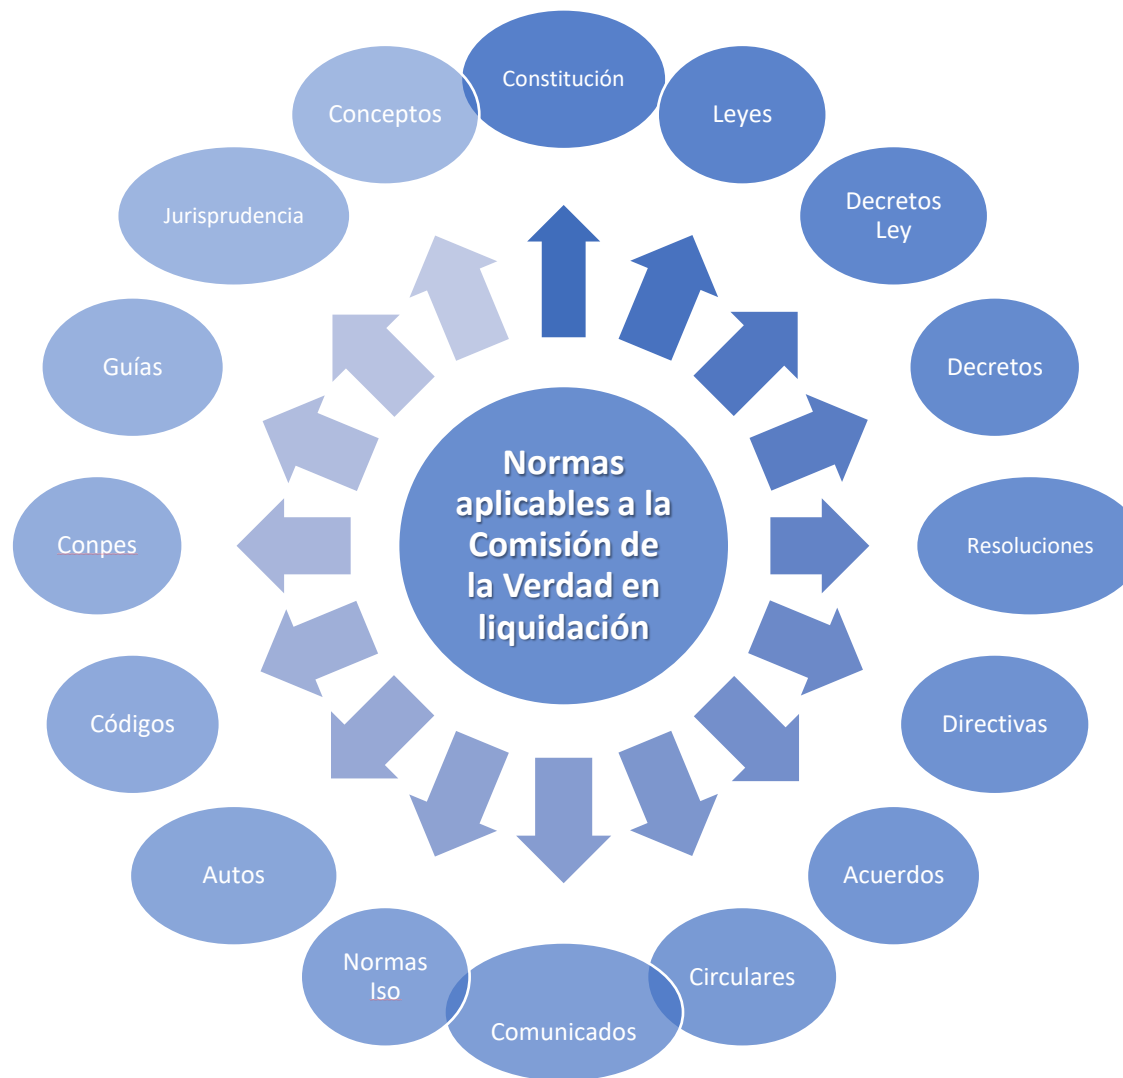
Normas aplicables a la Comisión de la Verdad en liquidación

Constitución

Leyes

Decretos Ley

Decretos

Resoluciones

Directivas

Acuerdos

Circulares

Comunicados

Normas Iso

Autos

Códigos

Conpes

Guías

Jurisprudencia

Conceptos